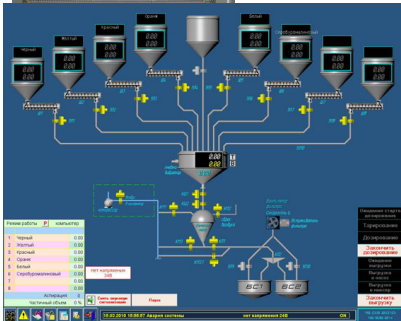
Черный
Желтый
Красный
Оранж
Белый
Серебро

0.00
0.00
0.00
0.00
0.00
0.00
0.00
0.00

Режим работы
компьютер

| | | |
|---|---|---|
| 1 | Черный | 0.00 |
| 2 | Желтый | 0.00 |
| 3 | Красный | 0.00 |
| 4 | Оранж | 0.00 |
| 5 | Белый | 0.00 |
| 6 | Серебро/металлик | 0.00 |
| 7 | | |
| 8 | | |
| | Аспирация | 0 |
| | Частичный объем | 0 % |

Нет напряжения 24В

Снять звуковую сигнализацию
Пауза

ВС1
ВС2

Ожидание старта дозирования
Тарирование
Дозирование
Закончить дозирование
Ожидание выгрузки
Выгрузка в миксер
Выгрузка в смеситель
Закончить выгрузку

18.03.2010 10:09:07 Авария системы
нет напряжения 24В
ON